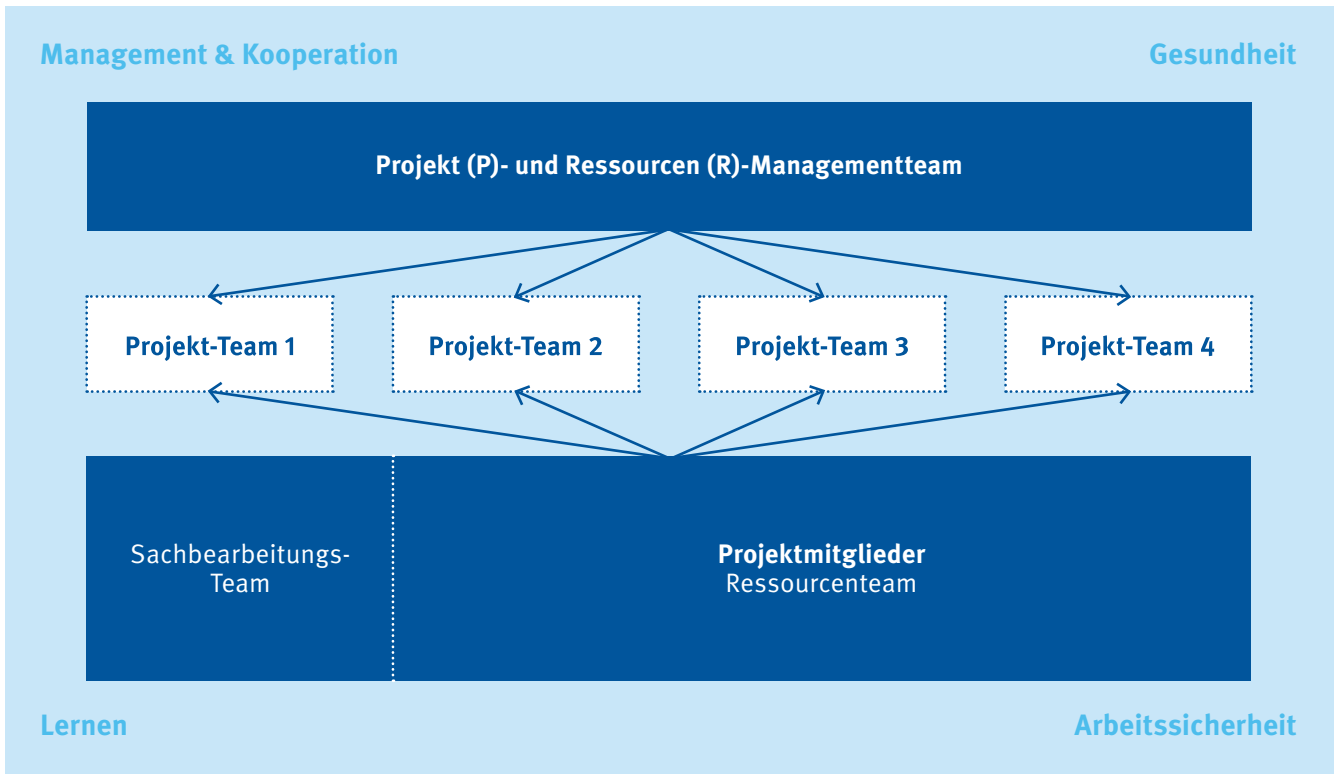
Management & Kooperation

Gesundheit

Projekt (P)- und Ressourcen (R)-Managementteam

Projekt-Team 1

Projekt-Team 2

Projekt-Team 3

Projekt-Team 4

Sachbearbeitungs-Team

Projektmitglieder
Ressourcenteam

Lernen

Arbeitssicherheit